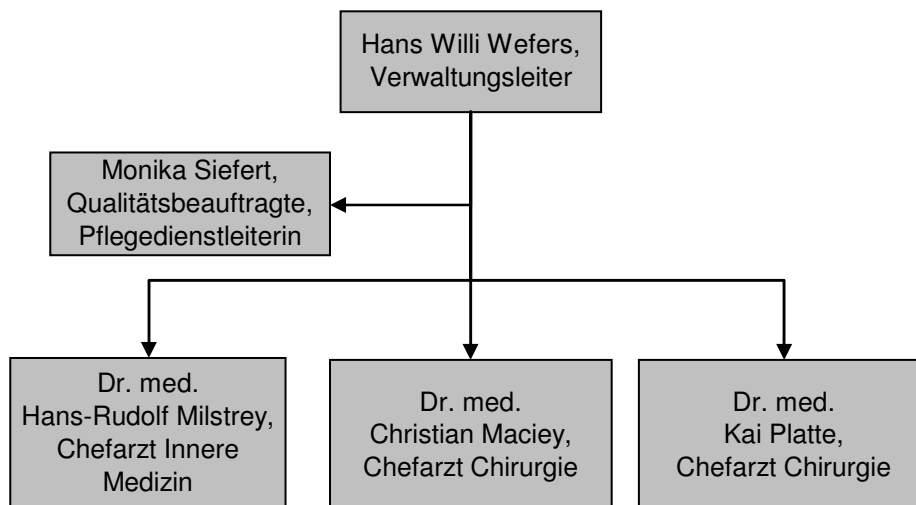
Hans Willi Wefers, Verwaltungsleiter

Monika Siefert, Qualitätsbeauftragte, Pflegedienstleiterin

Dr. med. Hans-Rudolf Milstrey, Chefarzt Innere Medizin

Dr. med. Christian Maciey, Chefarzt Chirurgie

Dr. med. Kai Platte, Chefarzt Chirurgie